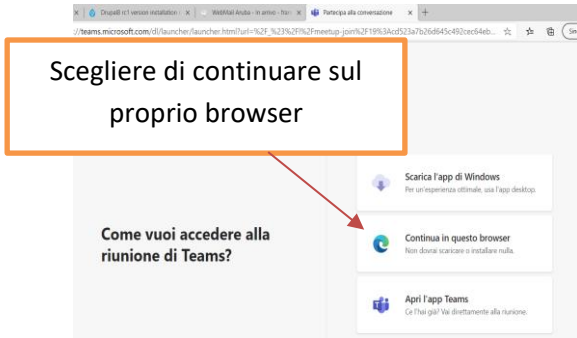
Drupal8 rc1 version installation | × | WebMail Aruba - In arrivo - fran × | Partecipa alla conversazione × +

://teams.microsoft.com/dl/launcher/launcher.html?url=%2F_%23%2Fl%2Fmeetup-join%2F19%3Acd523a7b26d645c492cec64eb...

Scegliere di continuare sul proprio browser

Scarica l'app di Windows
Per un'esperienza ottimale, usa l'app desktop.

Come vuoi accedere alla riunione di Teams?

Continua in questo browser
Non dovrai scaricare o installare nulla.

Apri l'app Teams
Ce l'hai già? Vai direttamente alla riunione.